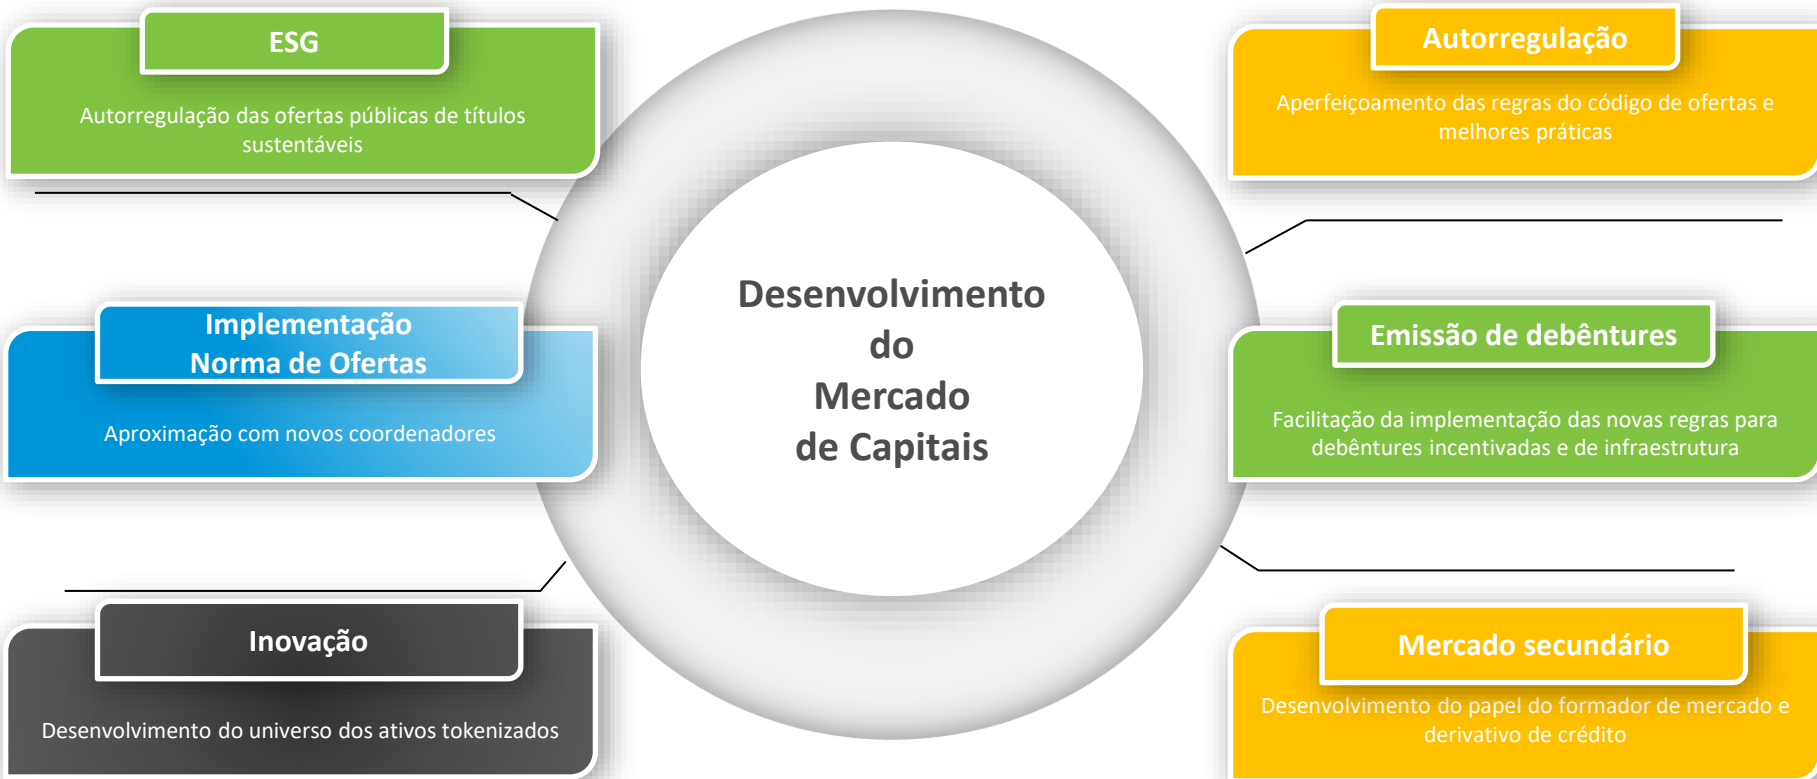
ESG

Autorregulação das ofertas públicas de títulos sustentáveis

Implementação Norma de Ofertas

Aproximação com novos coordenadores

Inovação

Desenvolvimento do universo dos ativos tokenizados

Desenvolvimento do Mercado de Capitais

Autorregulação

Aperfeiçoamento das regras do código de ofertas e melhores práticas

Emissão de debêntures

Facilitação da implementação das novas regras para debêntures incentivadas e de infraestrutura

Mercado secundário

Desenvolvimento do papel do formador de mercado e derivativo de crédito